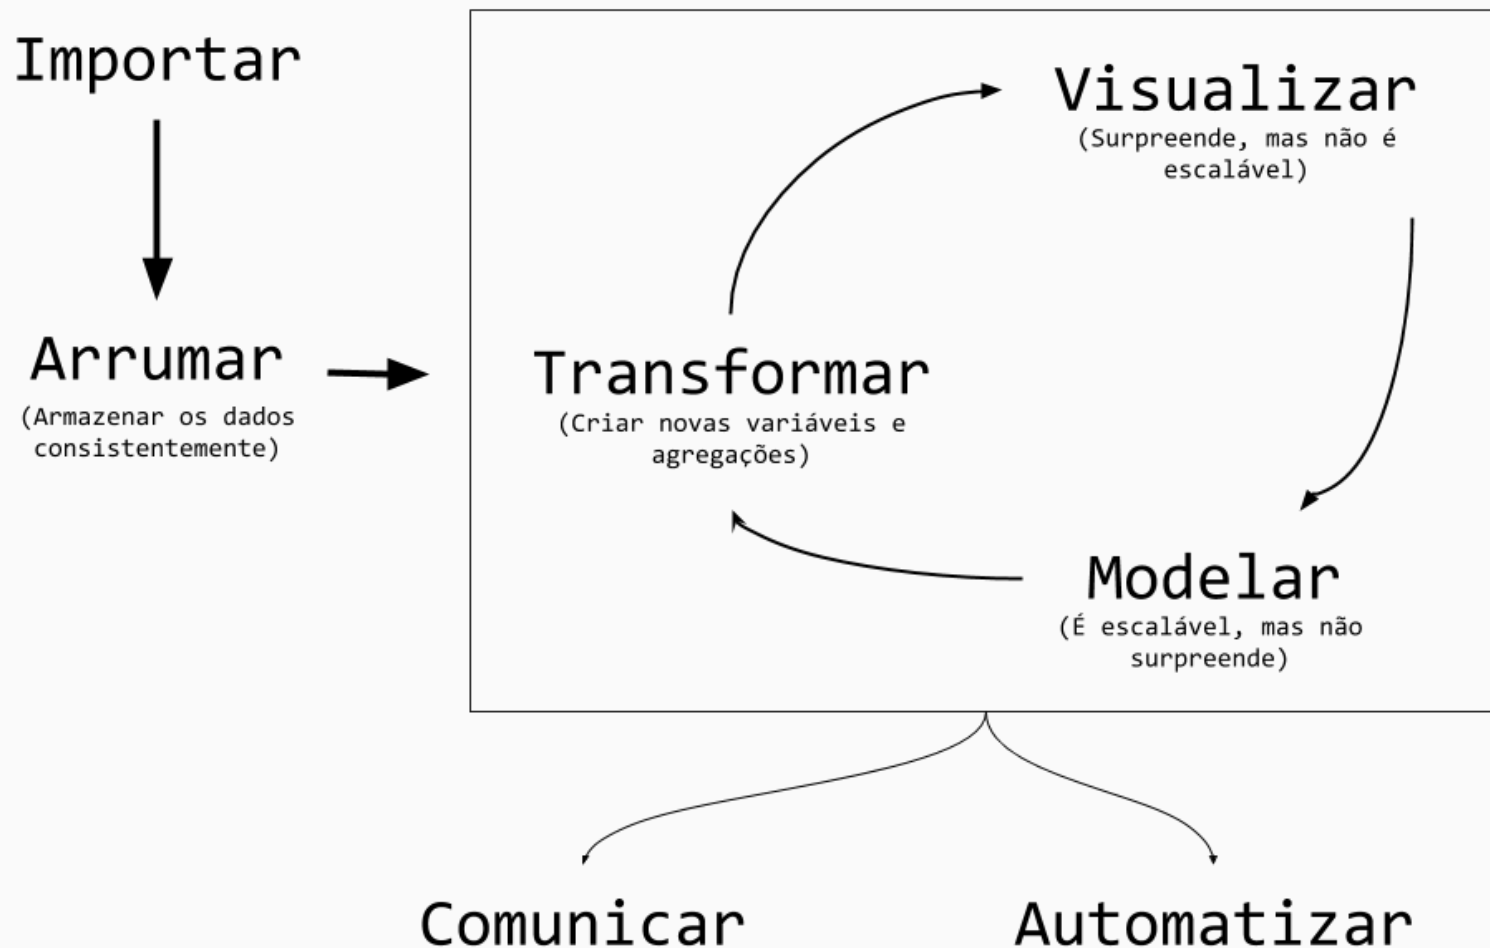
Importar

Arrumar
(Armazenar os dados consistentemente)

Visualizar
(Surpreende, mas não é escalável)

Transformar
(Criar novas variáveis e agregações)

Modelar
(É escalável, mas não surpreende)

Comunicar

Automatizar